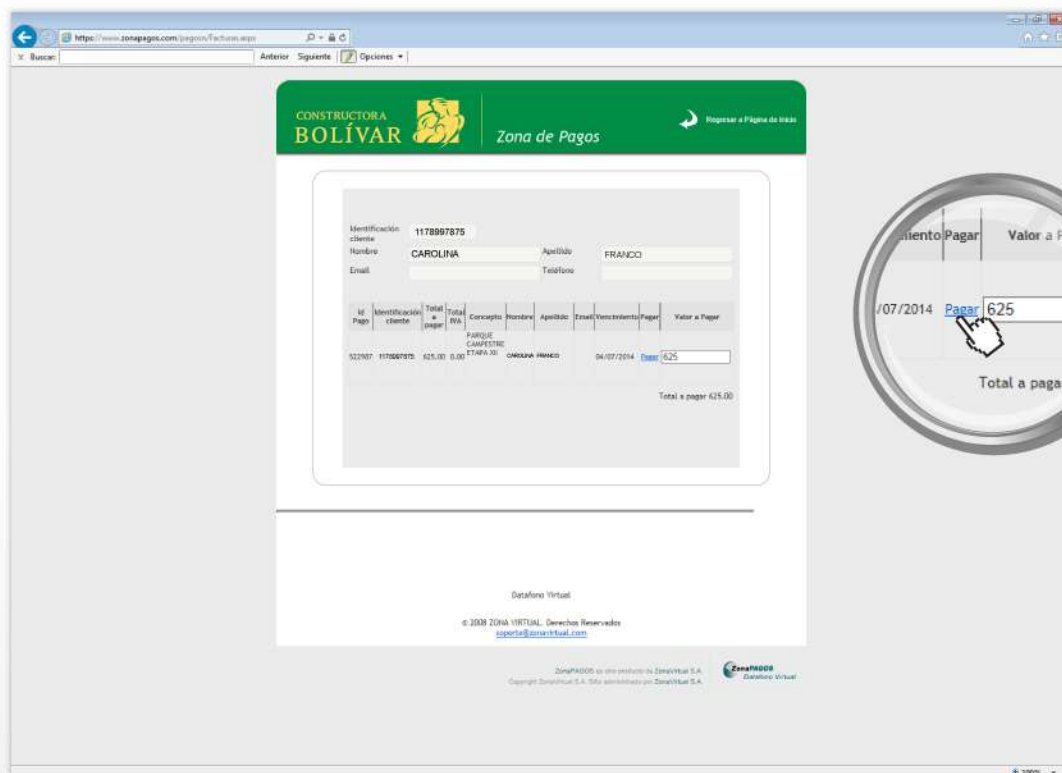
https://www.zonapagos.com/pagosn/Facturas.aspx

Buscar

Anterior Siguiente Opciones

CONSTRUCTORA BOLÍVAR

Zona de Pagos

Regresar a Página de Inicio

Identificación cliente 1178997875

Nombre CAROLINA

Apellido FRANCO

Email

Teléfono

| Id Pago | Identificación cliente | Total a pagar | Total IVA | Concepto | Nombre | Apellido | Email | Vencimiento | Pagar | Valor a Pagar |
|---|---|---|---|---|---|---|---|---|---|---|
| 522907 | 1178997875 | 625.00 | 0.00 | PARQUE CAMPESTRE ETAPA XII | CAROLINA | FRANCO | | 04/07/2014 | Pagar | 625 |

Total a pagar 625.00

miento Pagar Valor a P

/07/2014 Pagar 625

Total a paga

Datafono Virtual

© 2008 ZONA VIRTUAL. Derechos Reservados
soporte@zonavirtual.com

ZonaPAGOS es otro producto de ZonaVirtual S.A.
Copyright ZonaVirtual S.A. Sitio administrado por ZonaVirtual S.A.

ZonaPAGOS Datafono Virtual

100%